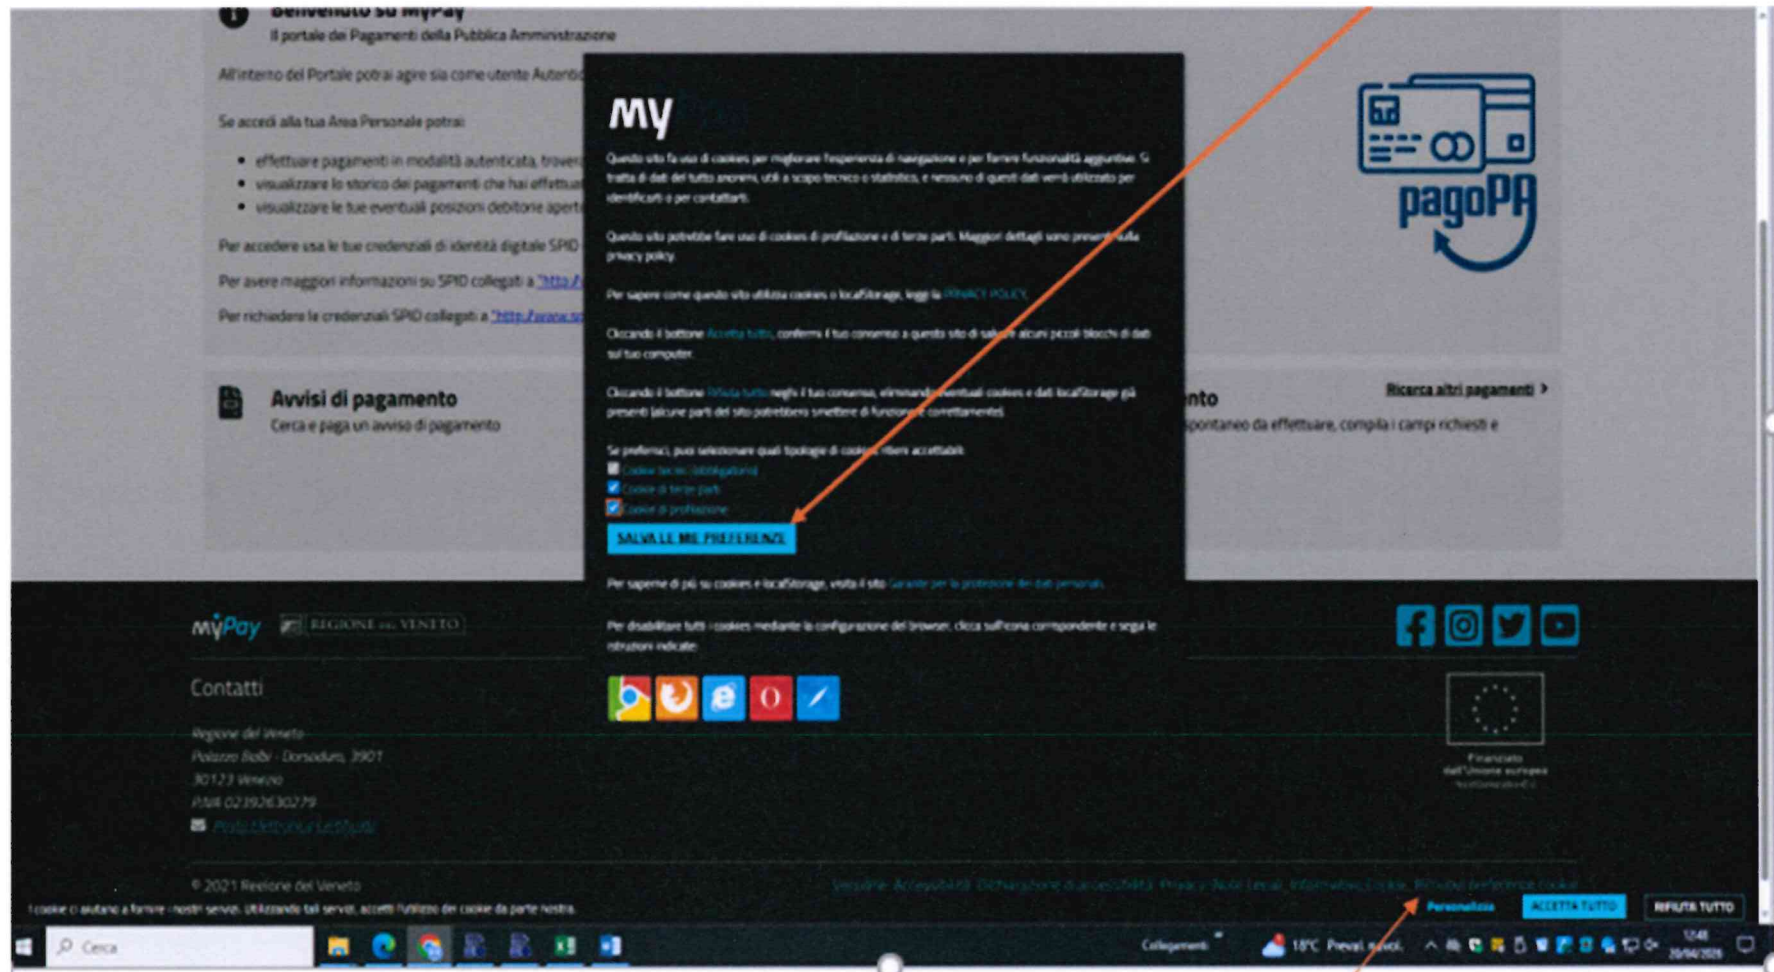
Benvenuto su MyPay
Il portale dei Pagamenti della Pubblica Amministrazione

All'interno del Portale potrai agire sia come utente Autent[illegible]

Se accedi alla tua Area Personale potrai:

- effettuare pagamenti in modalità autenticata, trove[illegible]
- visualizzare lo storico dei pagamenti che hai effettua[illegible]
- visualizzare le tue eventuali posizioni debitorie apert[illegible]

Per accedere usa le tue credenziali di identità digitale SPID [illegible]

Per avere maggiori informazioni su SPID collegati a "http:/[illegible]

Per richiedere le credenziali SPID collegati a "http://www.s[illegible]

my

Questo sito fa uso di cookies per migliorare l'esperienza di navigazione e per fornire funzionalità aggiuntive. Si tratta di dati del tutto anonimi, utili a scopo tecnico o statistico, e nessuno di questi dati verrà utilizzato per identificarti o per contattarti.

Questo sito potrebbe fare uso di cookies di profilazione e di terze parti. Maggiori dettagli sono presenti nella privacy policy.

Per sapere come questo sito utilizza cookies o localStorage, leggi la PRIVACY POLICY.

Cliccando il bottone Accetta tutto, confermi il tuo consenso a questo sito di salvare alcuni piccoli blocchi di dati sul tuo computer.

Cliccando il bottone Rifiuta tutto neghi il tuo consenso, eliminando eventuali cookies e dati localStorage già presenti (alcune parti del sito potrebbero smettere di funzionare correttamente).

Se preferisci, puoi selezionare quali tipologie di cookie ritieni accettabili:
Cookie tecnici (obbligatorio)
Cookie di terze parti
Cookie di profilazione

SALVA LE MIE PREFERENZE

Per saperne di più su cookies e localStorage, visita il sito Garante per la protezione dei dati personali.

Per disabilitare tutti i cookies mediante la configurazione del browser, clicca sull'icona corrispondente e segui le istruzioni indicate:

pagoPA

Avvisi di pagamento
Cerca e paga un avviso di pagamento

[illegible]nto
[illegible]pontaneo da effettuare, compila i campi richiesti e

Ricerca altri pagamenti >

MyPay REGIONE DEL VENETO

Contatti

Regione del Veneto
Palazzo Balbi - Dorsoduro, 3901
30123 Venezia
P.IVA 02392630279
Posta Elettronica Certificata

Finanziato dall'Unione europea
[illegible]

© 2021 Regione del Veneto

Versione Accessibilità Dichiarazione di accessibilità Privacy Note Legali Informativa cookie Rifiuta le preferenze cookie

I cookie ci aiutano a fornire i nostri servizi. Utilizzando tali servizi, accetti l'utilizzo dei cookie da parte nostra.

Personalizza ACCETTA TUTTO RIFIUTA TUTTO

Cerca

Collegamenti 18°C Preval. nuvol. 12:48 20/04/2023